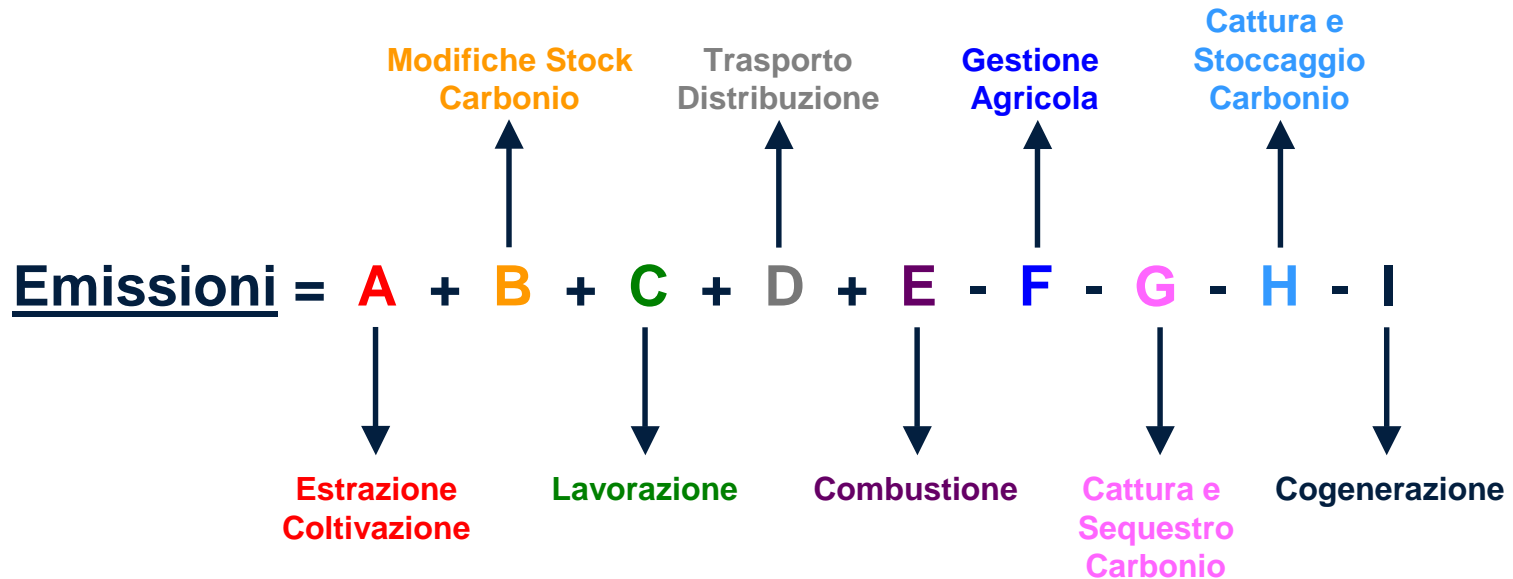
Cattura e Stoccaggio Carbonio

Modifiche Stock Carbonio

Trasporto Distribuzione

Gestione Agricola

Emissioni = A + B + C + D + E - F - G - H - I

Estrazione Coltivazione

Lavorazione

Combustione

Cattura e Sequestro Carbonio

Cogenerazione